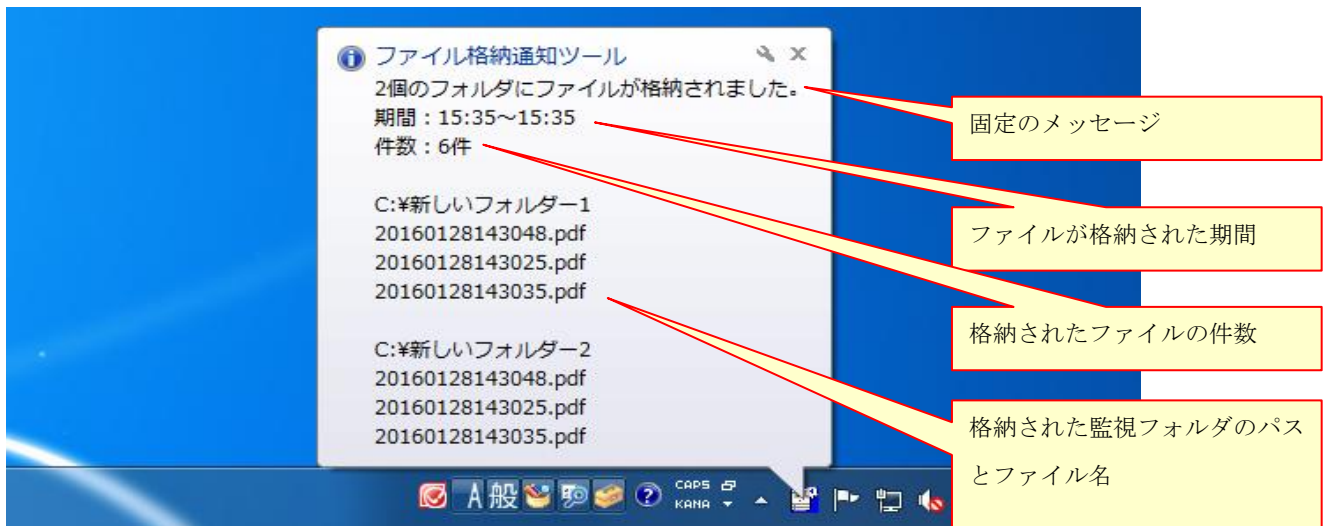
ファイル格納通知ツール

2個のフォルダにファイルが格納されました。
期間：15:35～15:35
件数：6件

C:¥新しいフォルダー1
20160128143048.pdf
20160128143025.pdf
20160128143035.pdf

C:¥新しいフォルダー2
20160128143048.pdf
20160128143025.pdf
20160128143035.pdf

固定のメッセージ

ファイルが格納された期間

格納されたファイルの件数

格納された監視フォルダのパスとファイル名

A 般 CAPS KANA